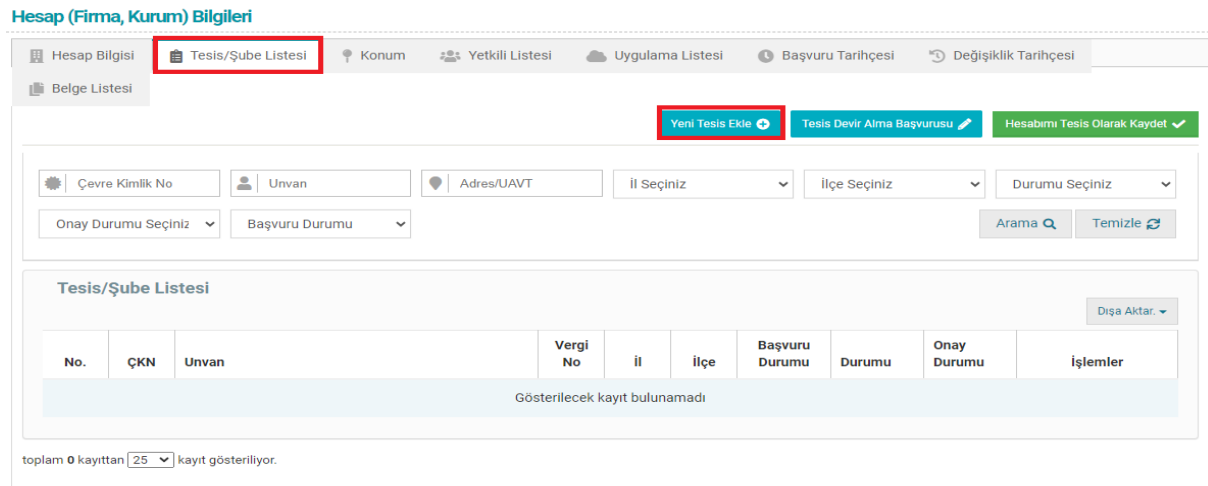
Hesap (Firma, Kurum) Bilgileri

Hesap Bilgisi | Tesis/Şube Listesi | Konum | Yetkili Listesi | Uygulama Listesi | Başvuru Tarihçesi | Değişiklik Tarihçesi | Belge Listesi

Yeni Tesis Ekle | Tesis Devir Alma Başvurusu | Hesabımı Tesis Olarak Kaydet

Çevre Kimlik No | Unvan | Adres/UAVT | İl Seçiniz | İlçe Seçiniz | Durumu Seçiniz

Onay Durumu Seçiniz | Başvuru Durumu | Arama | Temizle

Tesis/Şube Listesi

Dışa Aktar.

| No. | ÇKN | Unvan | Vergi No | İl | İlçe | Başvuru Durumu | Durumu | Onay Durumu | İşlemler |
|---|---|---|---|---|---|---|---|---|---|
| Gösterilecek kayıt bulunamadı | | | | | | | | | |

toplam 0 kayıttan 25 kayıt gösteriliyor.